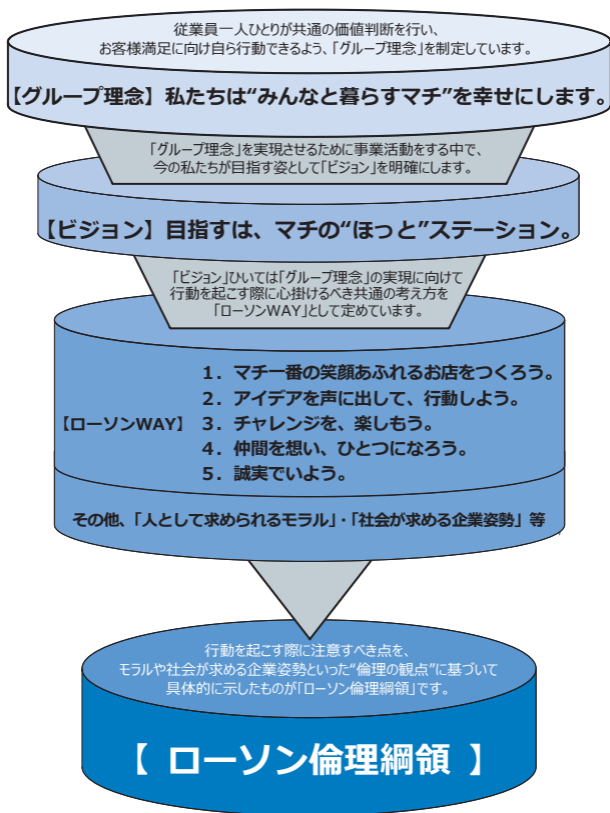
従業員一人ひとりが共通の価値判断を行い、
お客様満足に向け自ら行動できるよう、「グループ理念」を制定しています。

【グループ理念】私たちは"みんなと暮らすマチ"を幸せにします。

「グループ理念」を実現させるために事業活動をする中で、
今の私たちが目指す姿として「ビジョン」を明確にします。

【ビジョン】目指すは、マチの"ほっと"ステーション。

「ビジョン」ひいては「グループ理念」の実現に向けて
行動を起こす際に心掛けるべき共通の考え方を
「ローソンWAY」として定めています。

【ローソンWAY】
1．マチ一番の笑顔あふれるお店をつくろう。
2．アイデアを声に出して、行動しよう。
3．チャレンジを、楽しもう。
4．仲間を想い、ひとつになろう。
5．誠実でいよう。

その他、「人として求められるモラル」・「社会が求める企業姿勢」等

行動を起こす際に注意すべき点を、
モラルや社会が求める企業姿勢といった"倫理の観点"に基づいて
具体的に示したものが「ローソン倫理綱領」です。

【 ローソン倫理綱領 】